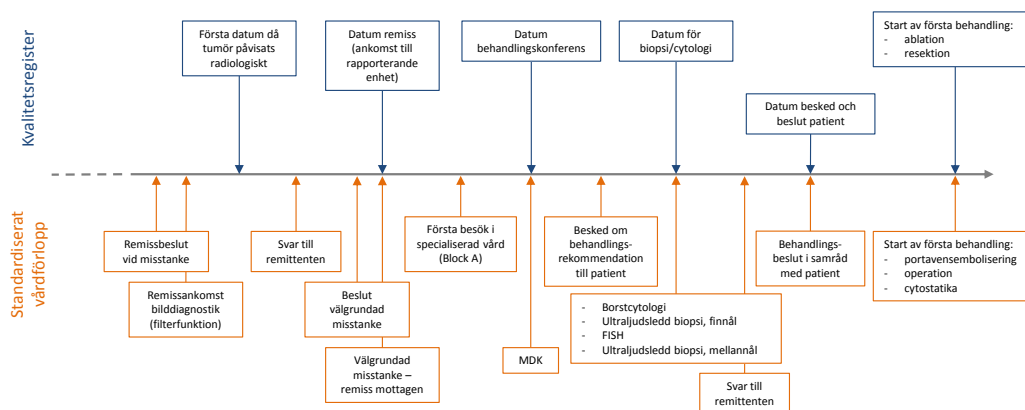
Kvalitetsregister

Första datum då tumör påvisats radiologiskt

Datum remiss (ankomst till rapporterande enhet)

Datum behandlingskonferens

Datum för biopsi/cytologi

Start av första behandling:
- ablation
- resektion

Datum besked och beslut patient

Standardiserat vårdförlopp

Remissbeslut vid misstanke

Remissankomst bilddiagnostik (filterfunktion)

Svar till remittenten

Beslut välgrundad misstanke

Välgrundad misstanke – remiss mottagen

Första besök i specialiserad vård (Block A)

MDK

Besked om behandlings-rekommendation till patient

- Borstcytologi
- Ultraljudsledd biopsi, finnål
- FISH
- Ultraljudsledd biopsi, mellannål

Svar till remittenten

Behandlings-beslut i samråd med patient

Start av första behandling:
- portavensembolisering
- operation
- cytostatika